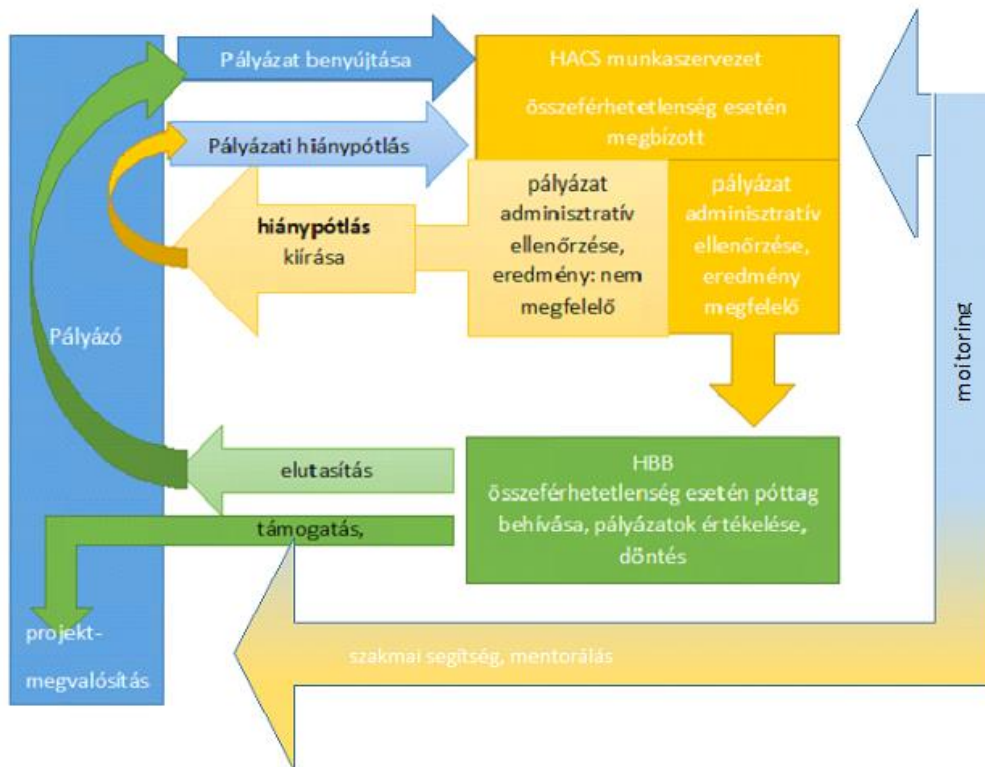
Pályázat benyújtása

HACS munkaszervezet

összeférhetetlenség esetén megbízott

Pályázati hiánypótlás

hiánypótlás kiírása

pályázat adminisztratív ellenőrzése, eredmény: nem megfelelő

pályázat adminisztratív ellenőrzése, eredmény megfelelő

Pályázó

moitoring

elutasítás

HBB
összeférhetetlenség esetén póttag behívása, pályázatok értékelése, döntés

támogatás,

projekt-megvalósítás

szakmai segítség, mentorálás